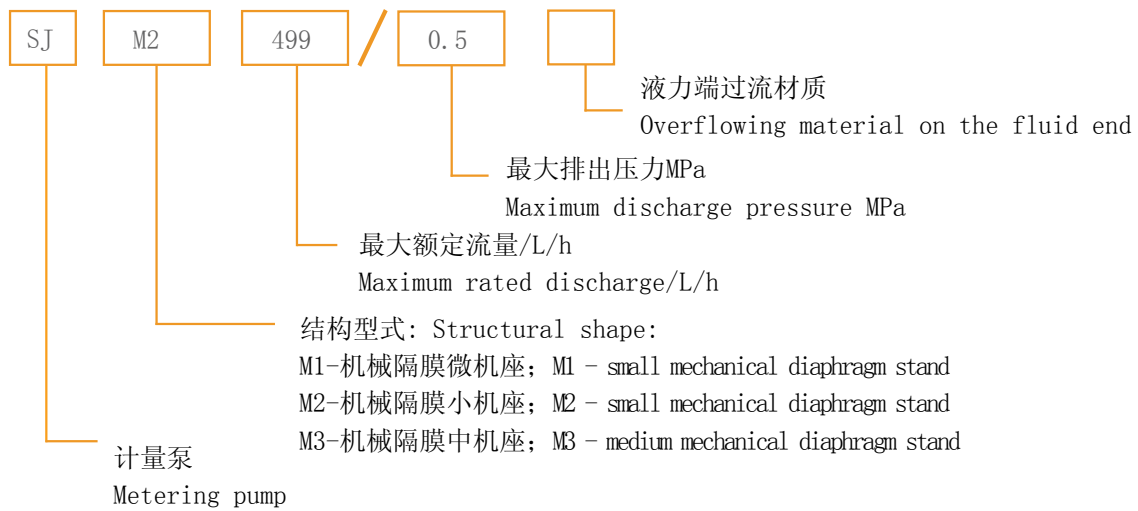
SJ M2 499 / 0.5

液力端过流材质
Overflowing material on the fluid end

最大排出压力MPa
Maximum discharge pressure MPa

最大额定流量/L/h
Maximum rated discharge/L/h

结构型式: Structural shape:
M1-机械隔膜微机座; M1 - small mechanical diaphragm stand
M2-机械隔膜小机座; M2 - small mechanical diaphragm stand
M3-机械隔膜中机座; M3 - medium mechanical diaphragm stand

计量泵
Metering pump